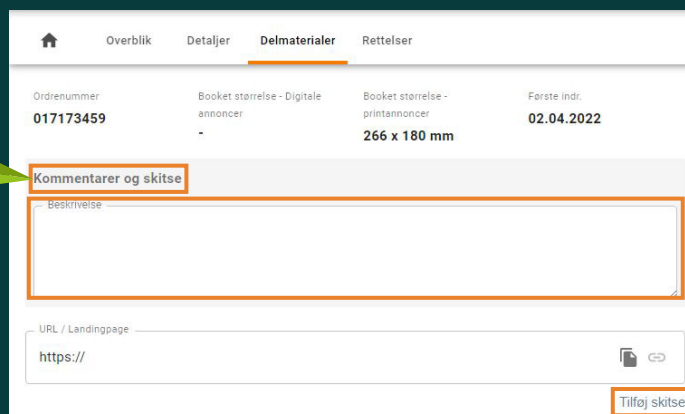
Overblik Detaljer Delmaterialer Rettelser

Ordrenummer
017173459

Booket størrelse - Digitale annoncer
-

Booket størrelse - printannoncer
266 x 180 mm

Første indr.
02.04.2022

Kommentarer og skitse

Beskrivelse

URL / Landingpage
https://

Tilføj skitse